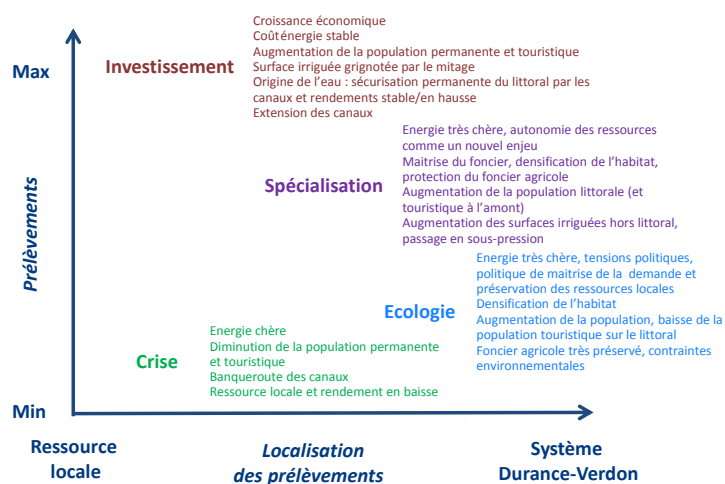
Max

Min

Prélèvements

Investissement

Croissance économique
Coûténergie stable
Augmentation de la population permanente et touristique
Surface irriguée grignotée par le mitage
Origine de l'eau : sécurisation permanente du littoral par les canaux et rendements stable/en hausse
Extension des canaux

Spécialisation

Energie très chère, autonomie des ressources comme un nouvel enjeu
Maitrise du foncier, densification de l'habitat, protection du foncier agricole
Augmentation de la population littorale (et touristique à l'amont)
Augmentation des surfaces irriguées hors littoral, passage en sous-pression

Ecologie

Energie très chère, tensions politiques, politique de maitrise de la demande et préservation des ressources locales
Densification de l'habitat
Augmentation de la population, baisse de la population touristique sur le littoral
Foncier agricole très préservé, contraintes environnementales

Crise

Energie chère
Diminution de la population permanente et touristique
Banqueroute des canaux
Ressource locale et rendement en baisse

Ressource locale

Localisation des prélèvements

Système Durance-Verdon